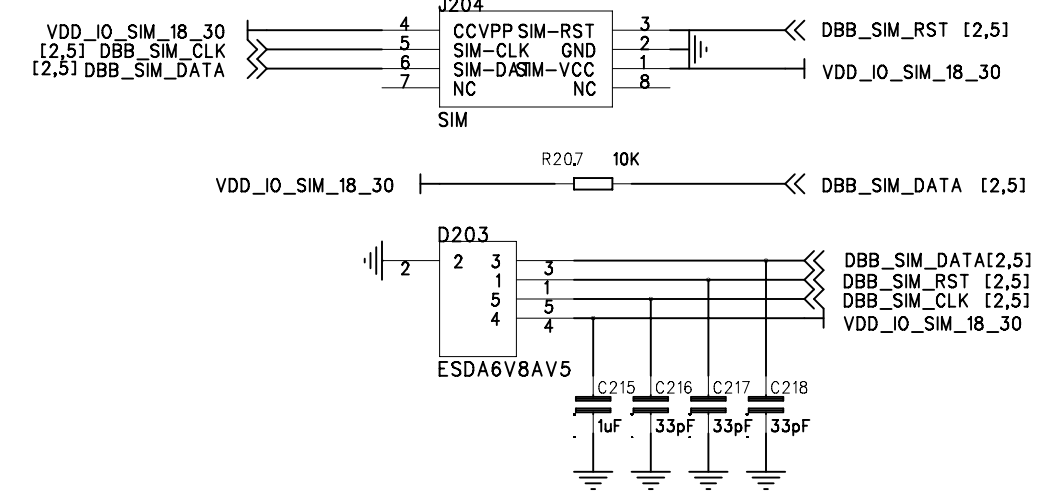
J204

VDD_IO_SIM_18_30
[2,5] DBB_SIM_CLK
[2,5] DBB_SIM_DATA

4 CCVPP SIM-RST 3
5 SIM-CLK GND 2
6 SIM-DATA SIM-VCC 1
7 NC NC 8

SIM

DBB_SIM_RST [2,5]
VDD_IO_SIM_18_30

R207 10K

VDD_IO_SIM_18_30
DBB_SIM_DATA [2,5]

D203

2
2 3
1
5
4

3
1
5
4

ESDA6V8AV5

DBB_SIM_DATA[2,5]
DBB_SIM_RST [2,5]
DBB_SIM_CLK [2,5]
VDD_IO_SIM_18_30

C215 C216 C217 C218

1uF 33pF 33pF 33pF